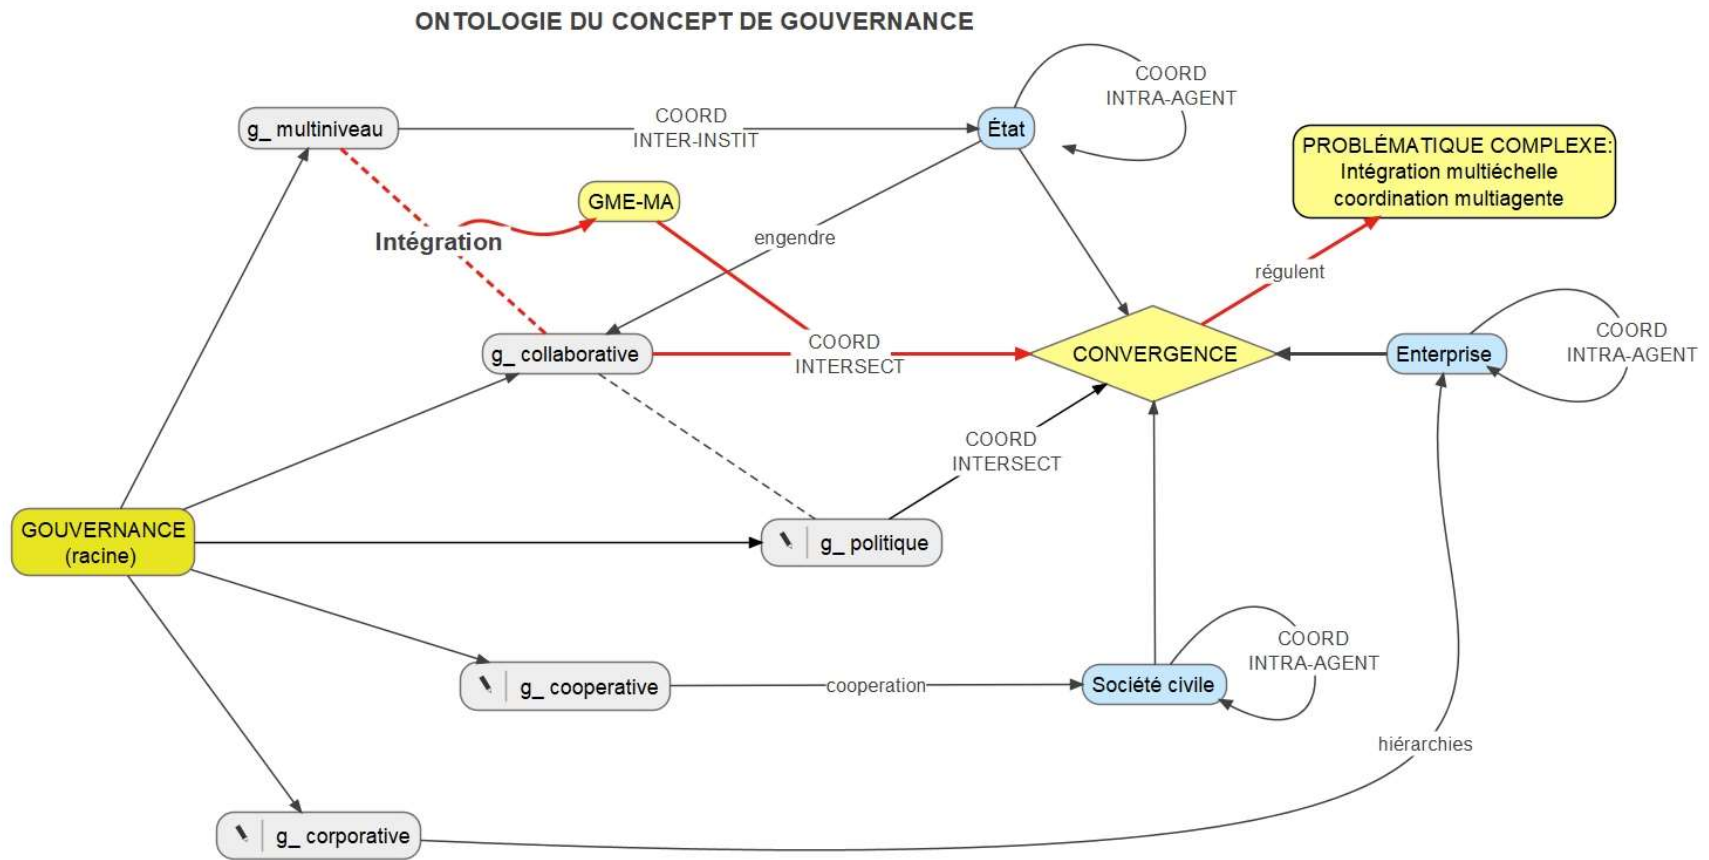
ONTOLOGIE DU CONCEPT DE GOUVERNANCE

COORD INTRA-AGENT

g_ multiniveau

COORD INTER-INSTIT

État

PROBLÉMATIQUE COMPLEXE: Intégration multiéchelle coordination multiagente

GME-MA

Intégration

engendre

régulent

g_ collaborative

COORD INTERSECT

CONVERGENCE

Enterprise

COORD INTRA-AGENT

COORD INTERSECT

GOUVERNANCE (racine)

g_ politique

g_ cooperative

cooperation

Société civile

COORD INTRA-AGENT

hiérarchies

g_ corporative